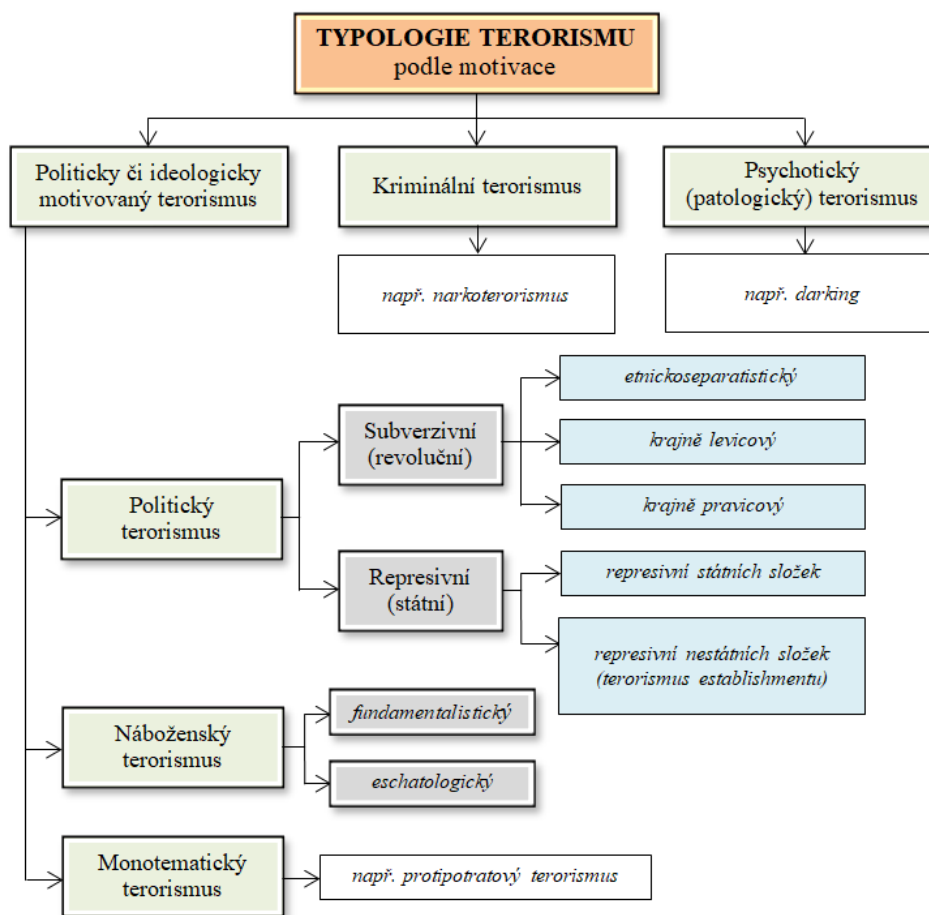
TYPOLOGIE TERORISMU
podle motivace

Politicky či ideologicky motivovaný terorismus

Kriminální terorismus

např. narkoterorismus

Psychotický (patologický) terorismus

např. darking

Politický terorismus

Subverzivní (revoluční)

etnickoseparatistický

krajně levicový

krajně pravicový

Represivní (státní)

represivní státních složek

represivní nestátních složek (terorismus establishmentu)

Náboženský terorismus

fundamentalistický

eschatologický

Monotematický terorismus

např. protipotratový terorismus